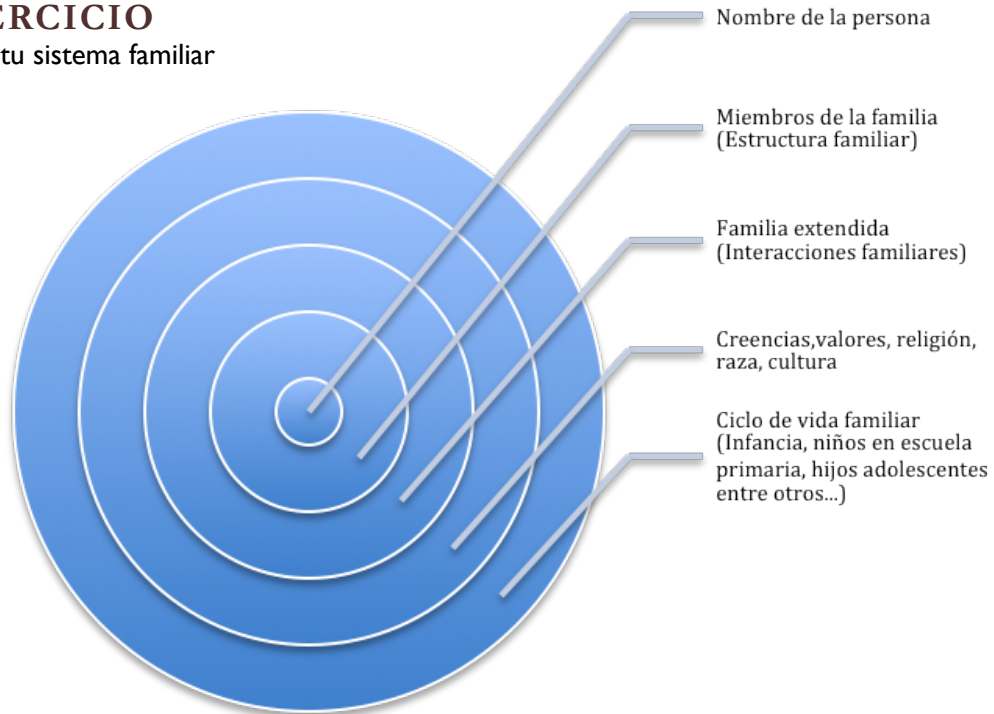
RCICIO
tu sistema familiar

Nombre de la persona

Miembros de la familia (Estructura familiar)

Familia extendida (Interacciones familiares)

Creencias,valores, religión, raza, cultura

Ciclo de vida familiar (Infancia, niños en escuela primaria, hijos adolescentes entre otros...)